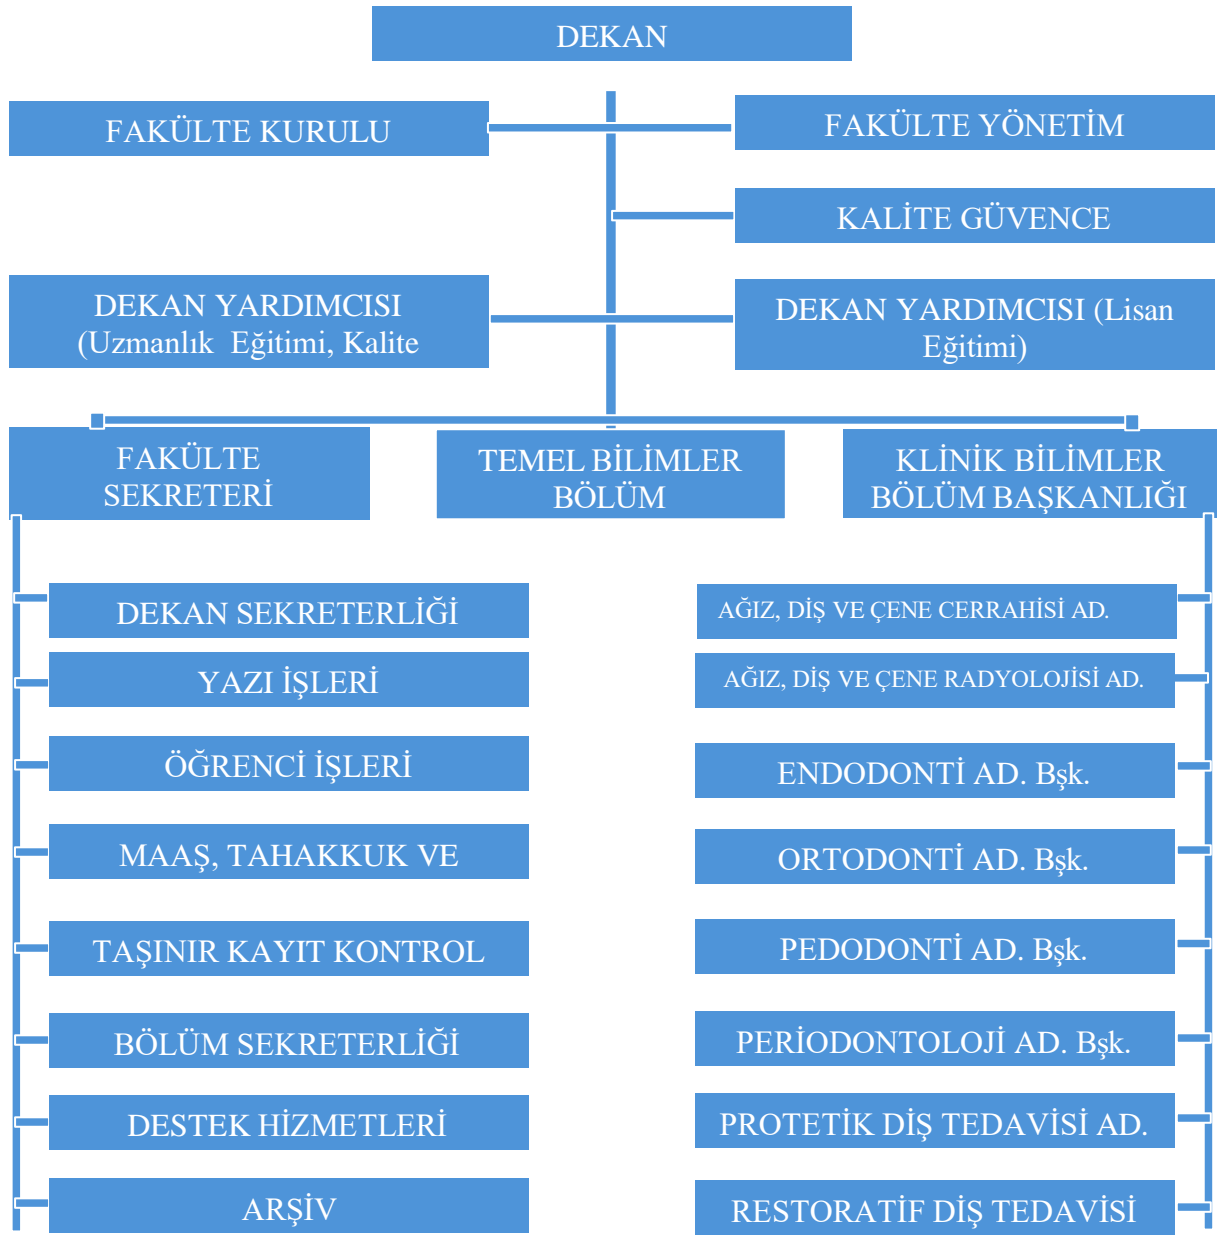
DEKAN

FAKÜLTE KURULU

FAKÜLTE YÖNETİM

KALİTE GÜVENCE

DEKAN YARDIMCISI (Uzmanlık Eğitimi, Kalite

DEKAN YARDIMCISI (Lisan Eğitimi)

FAKÜLTE SEKRETERİ

TEMEL BİLİMLER BÖLÜM

KLİNİK BİLİMLER BÖLÜM BAŞKANLIĞI

DEKAN SEKRETERLİĞİ

YAZI İŞLERİ

ÖĞRENCİ İŞLERİ

MAAŞ, TAHAKKUK VE

TAŞINIR KAYIT KONTROL

BÖLÜM SEKRETERLİĞİ

DESTEK HİZMETLERİ

ARŞİV

AĞIZ, DİŞ VE ÇENE CERRAHİSİ AD.

AĞIZ, DİŞ VE ÇENE RADYOLOJİSİ AD.

ENDODONTİ AD. Bşk.

ORTODONTİ AD. Bşk.

PEDODONTİ AD. Bşk.

PERİODONTOLOJİ AD. Bşk.

PROTETİK DİŞ TEDAVİSİ AD.

RESTORATİF DİŞ TEDAVİSİ